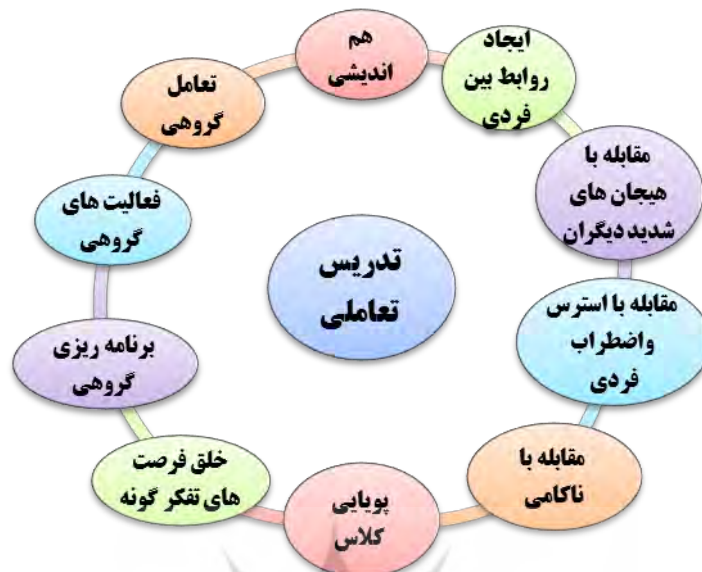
تدریس تعاملی

هم اندیشی

ایجاد روابط بین فردی

مقابله با هیجان های شدید دیگران

مقابله با استرس واضطراب فردی

مقابله با ناکامی

پویایی کلاس

خلق فرصت های تفکر گونه

برنامه ریزی گروهی

فعالیت های گروهی

تعامل گروهی